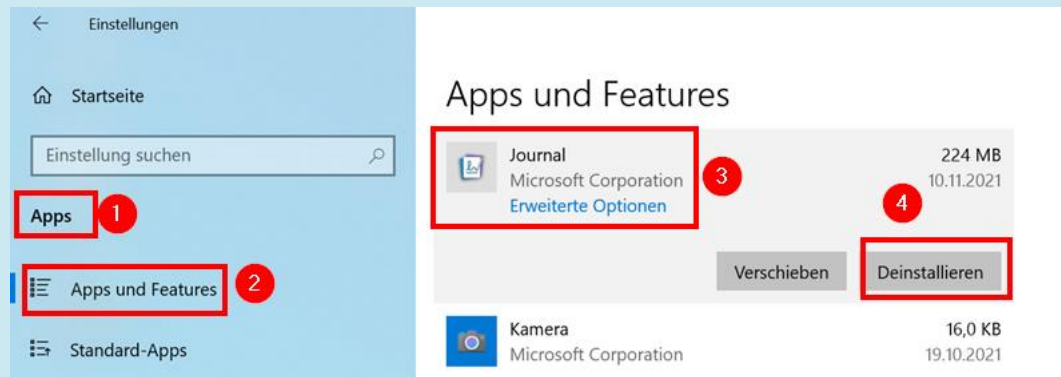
Einstellungen

Startseite

Einstellung suchen

Apps 1

Apps und Features 2

Standard-Apps

Apps und Features

Journal
Microsoft Corporation
Erweiterte Optionen
3
224 MB
10.11.2021
4

Verschieben
Deinstallieren

Kamera
Microsoft Corporation
16,0 KB
19.10.2021